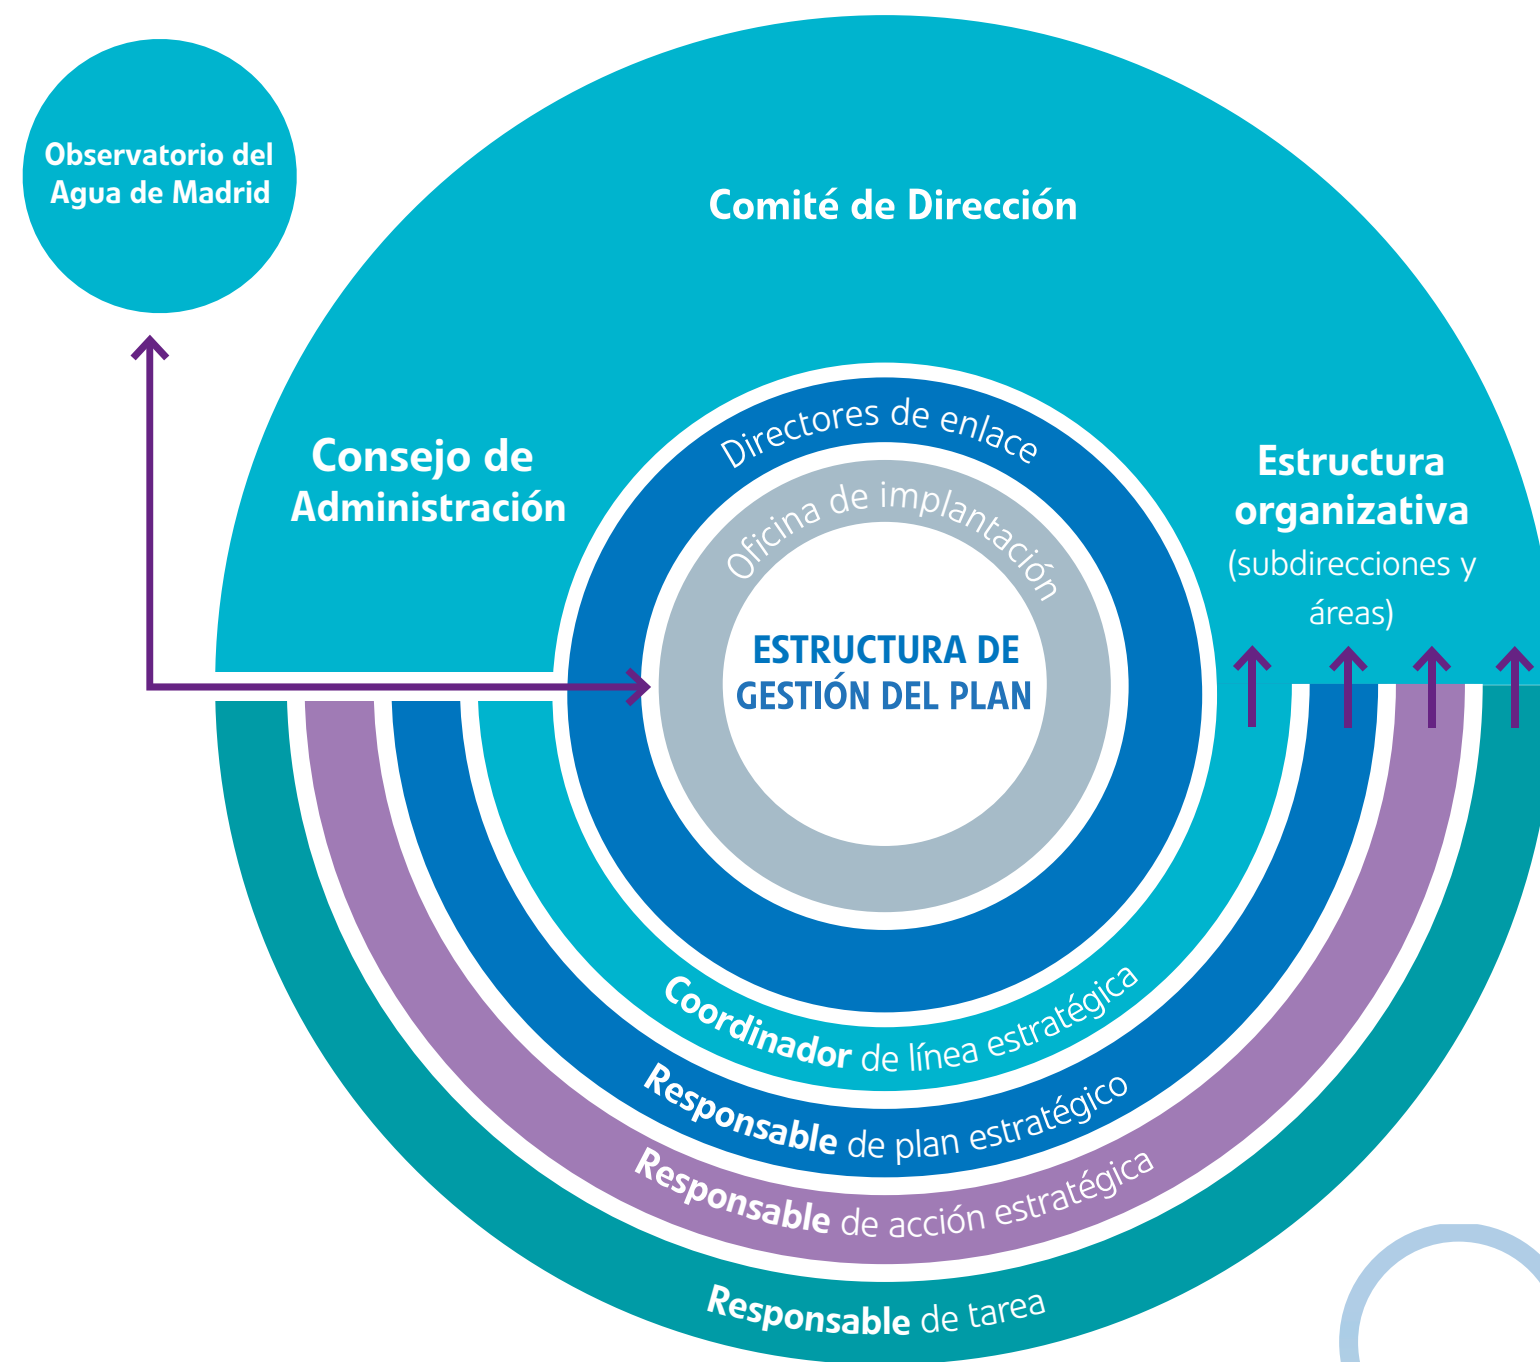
Observatorio del Agua de Madrid

Comité de Dirección

Consejo de Administración

Directores de enlace

Oficina de implantación

ESTRUCTURA DE GESTIÓN DEL PLAN

Estructura organizativa (subdirecciones y áreas)

Coordinador de línea estratégica

Responsable de plan estratégico

Responsable de acción estratégica

Responsable de tarea